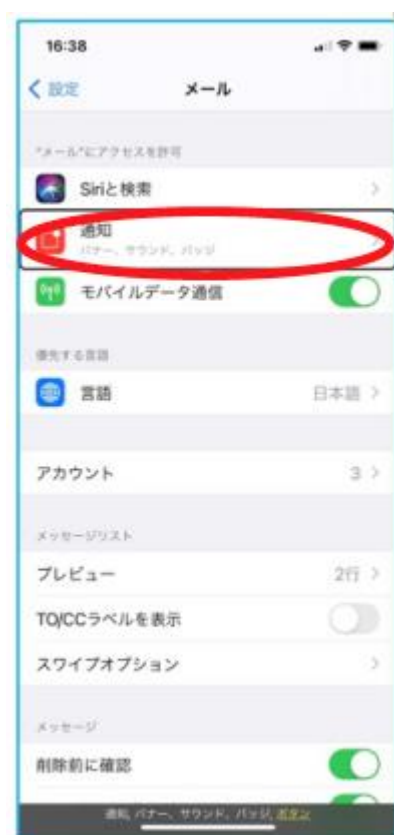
16:38

< 設定

メール

"メール"にアクセスを許可

Siriと検索

通知
バナー、サウンド、バッジ

モバイルデータ通信

優先する言語

言語 日本語 >

アカウント 3 >

メッセージリスト

プレビュー 2行 >

TO/CCラベルを表示

スワイプオプション

メッセージ

削除前に確認

通知 バナー、サウンド、バッジ、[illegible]